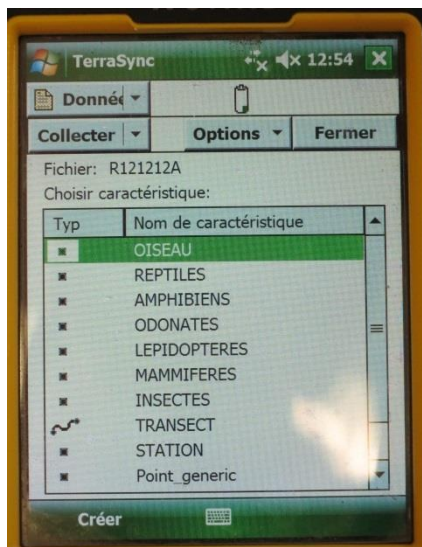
TerraSync 12:54

Donné

Collecter Options Fermer

Fichier: R121212A

Choisir caractéristique:

| Typ | Nom de caractéristique |
|---|---|
| | OISEAU |
| | REPTILES |
| | AMPHIBIENS |
| | ODONATES |
| | LEPIDOPTERES |
| | MAMMIFERES |
| | INSECTES |
| | TRANSECT |
| | STATION |
| | Point_generic |

Créer